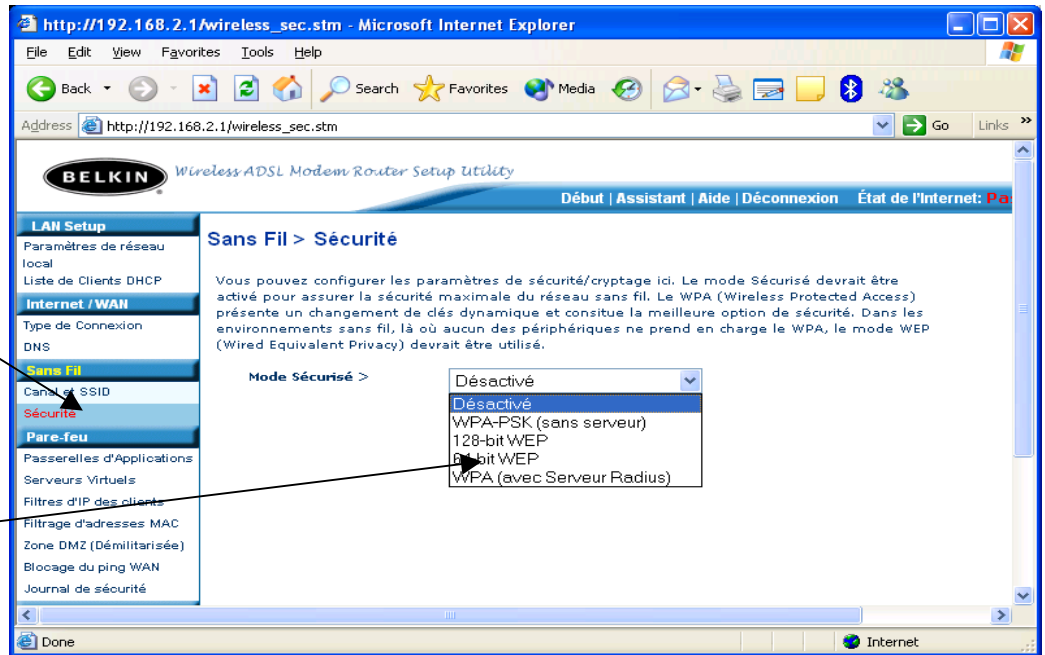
http://192.168.2.1/wireless_sec.stm - Microsoft Internet Explorer

File Edit View Favorites Tools Help

Back Search Favorites Media

Address http://192.168.2.1/wireless_sec.stm Go Links

BELKIN Wireless ADSL Modem Router Setup Utility

Début | Assistant | Aide | Déconnexion État de l'Internet: Pa

LAN Setup
Paramètres de réseau local
Liste de Clients DHCP
Internet / WAN
Type de Connexion
DNS
Sans Fil
Canal et SSID
Sécurité
Pare-feu
Passerelles d'Applications
Serveurs Virtuels
Filtres d'IP des clients
Filtrage d'adresses MAC
Zone DMZ (Démilitarisée)
Blocage du ping WAN
Journal de sécurité

Sans Fil > Sécurité

Vous pouvez configurer les paramètres de sécurité/cryptage ici. Le mode Sécurisé devrait être activé pour assurer la sécurité maximale du réseau sans fil. Le WPA (Wireless Protected Access) présente un changement de clés dynamique et consitue la meilleure option de sécurité. Dans les environnements sans fil, là où aucun des périphériques ne prend en charge le WPA, le mode WEP (Wired Equivalent Privacy) devrait être utilisé.

Mode Sécurisé > Désactivé

Désactivé
WPA-PSK (sans serveur)
128-bit WEP
64-bit WEP
WPA (avec Serveur Radius)

Done Internet